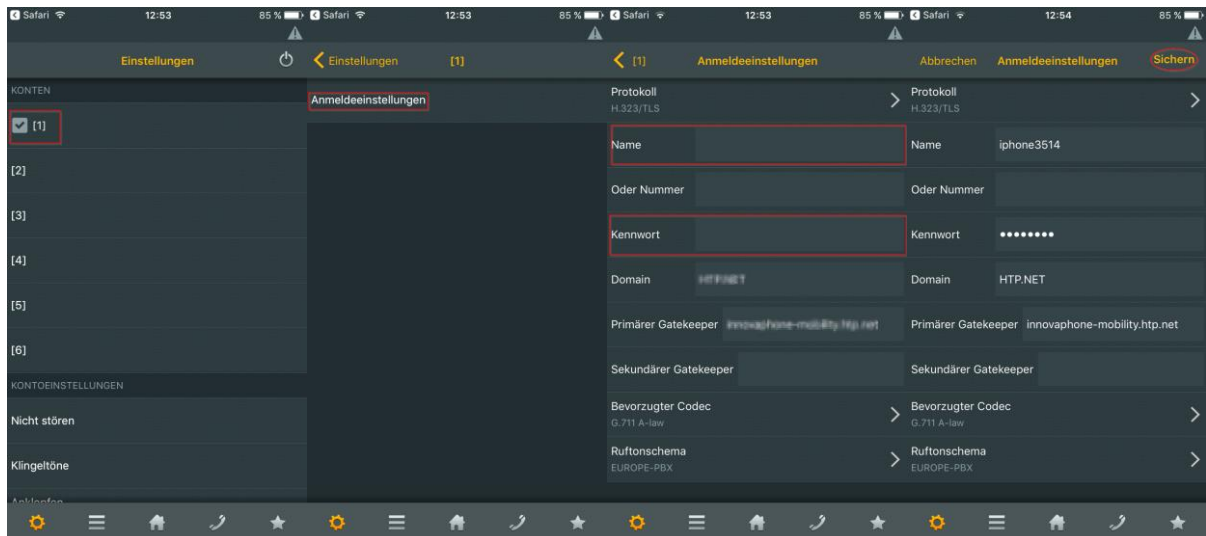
Safari 12:53 85 %

Einstellungen

KONTEN

[1]

[2]

[3]

[4]

[5]

[6]

KONTOEINSTELLUNGEN

Nicht stören

Klingeltöne

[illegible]

Safari 12:53 85 %

Einstellungen [1]

Anmeldeeinstellungen

Safari 12:53 85 %

[1] Anmeldeeinstellungen

Protokoll
H.323/TLS

Name

Oder Nummer

Kennwort

Domain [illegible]

Primärer Gatekeeper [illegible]

Sekundärer Gatekeeper

Bevorzugter Codec
G.711 A-law

Ruftonschema
EUROPE-PBX

Safari 12:54 85 %

Abbrechen Anmeldeeinstellungen Sichern

Protokoll
H.323/TLS

Name iphone3514

Oder Nummer

Kennwort ••••••••

Domain HTP.NET

Primärer Gatekeeper innovaphone-mobility.htp.net

Sekundärer Gatekeeper

Bevorzugter Codec
G.711 A-law

Ruftonschema
EUROPE-PBX